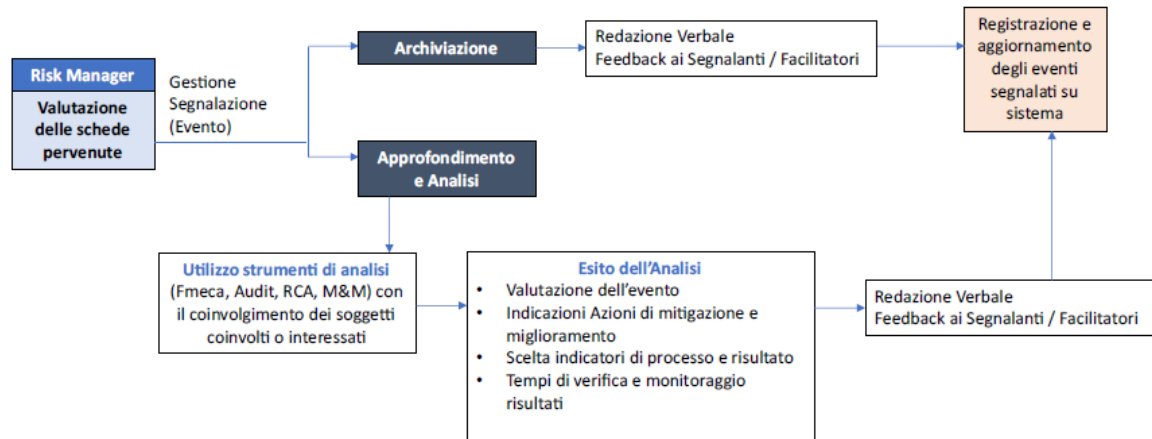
Risk Manager

Valutazione delle schede pervenute

Gestione Segnalazione (Evento)

Archiviazione

Redazione Verbale
Feedback ai Segnalanti / Facilitatori

Registrazione e aggiornamento degli eventi segnalati su sistema

Approfondimento e Analisi

Utilizzo strumenti di analisi (Fmeca, Audit, RCA, M&M) con il coinvolgimento dei soggetti coinvolti o interessati

Esito dell'Analisi
• Valutazione dell'evento
• Indicazioni Azioni di mitigazione e miglioramento
• Scelta indicatori di processo e risultato
• Tempi di verifica e monitoraggio risultati

Redazione Verbale
Feedback ai Segnalanti / Facilitatori